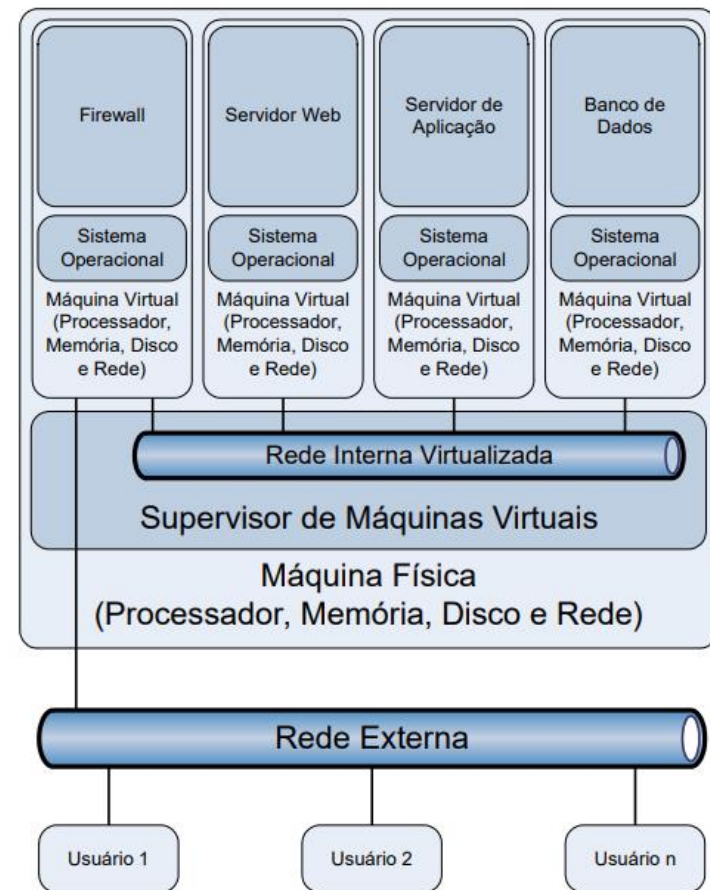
Firewall

Sistema Operacional

Máquina Virtual (Processador, Memória, Disco e Rede)

Servidor Web

Sistema Operacional

Máquina Virtual (Processador, Memória, Disco e Rede)

Servidor de Aplicação

Sistema Operacional

Máquina Virtual (Processador, Memória, Disco e Rede)

Banco de Dados

Sistema Operacional

Máquina Virtual (Processador, Memória, Disco e Rede)

Rede Interna Virtualizada

Supervisor de Máquinas Virtuais

Máquina Física (Processador, Memória, Disco e Rede)

Rede Externa

Usuário 1

Usuário 2

Usuário n